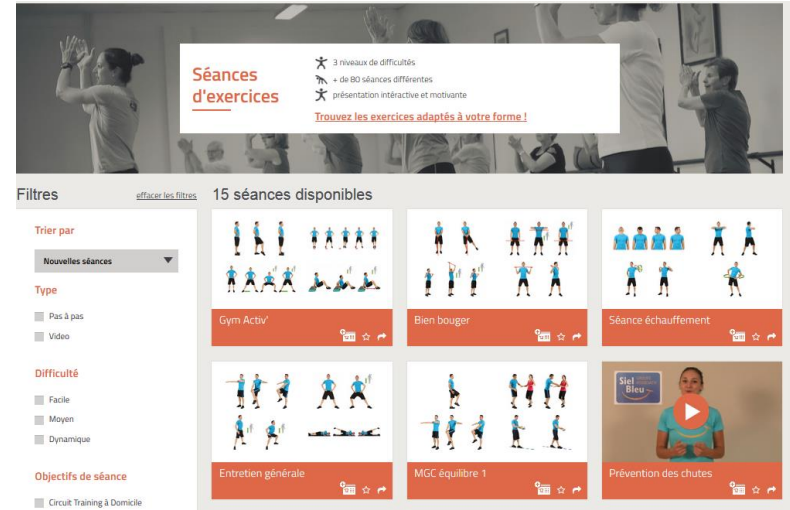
Séances d'exercices

3 niveaux de difficultés
+ de 80 séances différentes
présentation intéractive et motivante

Trouvez les exercices adaptés à votre forme !

Filtres
effacer les filtres

15 séances disponibles

Trier par
Nouvelles séances

Type
Pas à pas
Video

Difficulté
Facile
Moyen
Dynamique

Objectifs de séance
Circuit Training à Domicile

Gym Activ'
Bien bouger
Séance échauffement
Entretien générale
MGC équilibre 1
Siel Bleu
Prévention des chutes